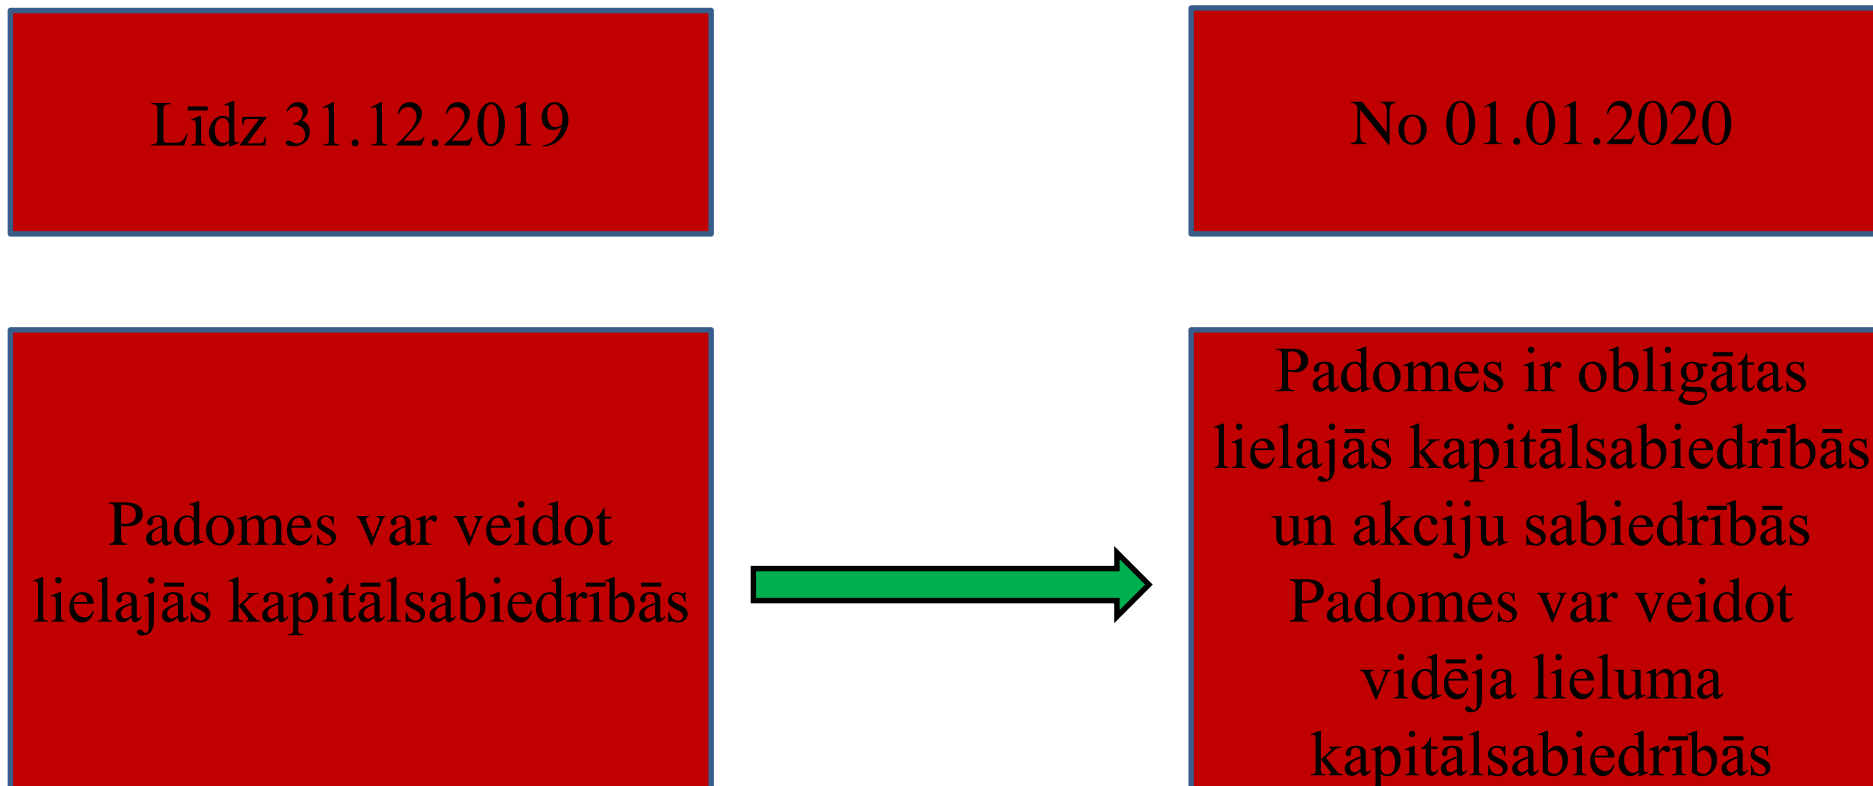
Līdz 31.12.2019

No 01.01.2020

Padomes var veidot lielajās kapitālsabiedrībās

Padomes ir obligātas lielajās kapitālsabiedrībās un akciju sabiedrībās
Padomes var veidot vidēja lieluma kapitālsabiedrībās